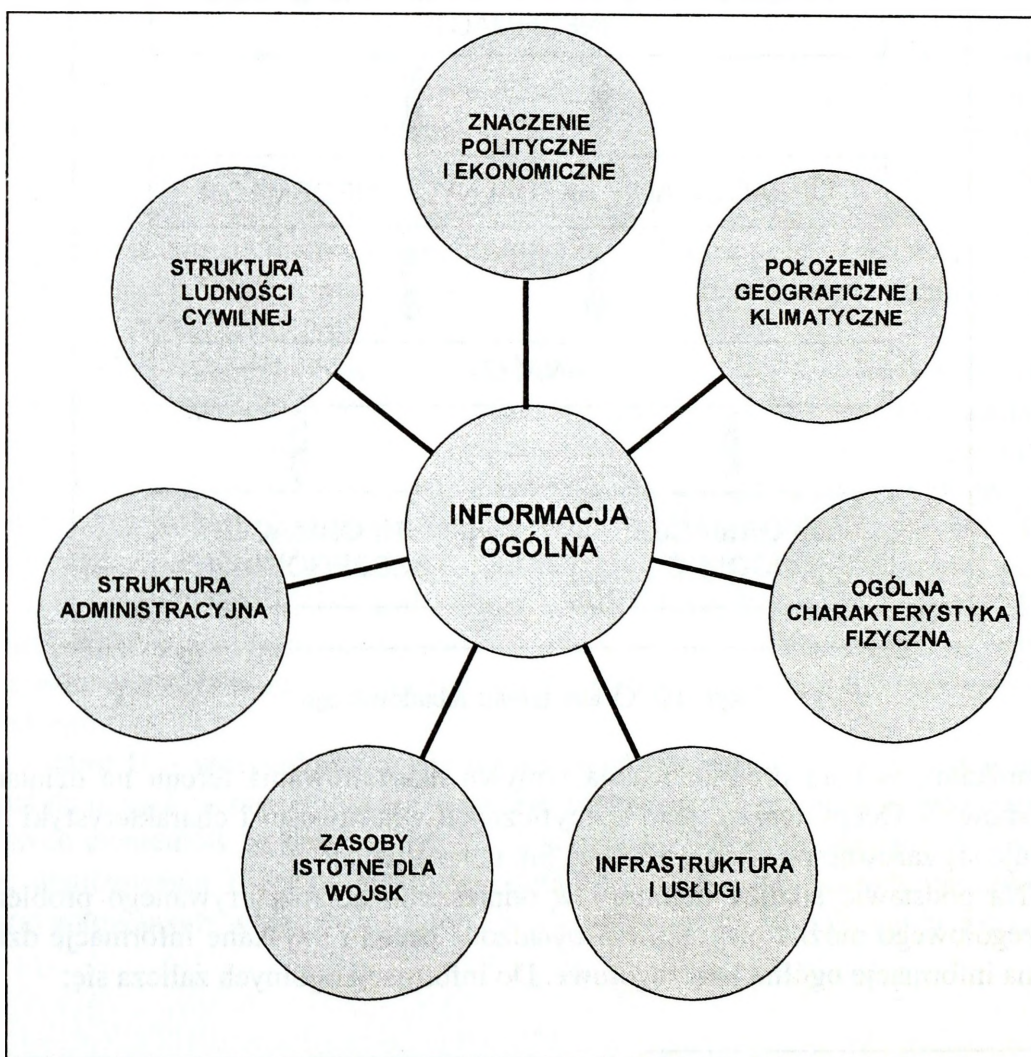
ZNACZENIE POLITYCZNE I EKONOMICZNE

STRUKTURA LUDNOŚCI CYWILNEJ

POŁOŻENIE GEOGRAFICZNE I KLIMATYCZNE

INFORMACJA OGÓLNA

STRUKTURA ADMINISTRACYJNA

OGÓLNA CHARAKTERYSTYKA FIZYCZNA

ZASOBY ISTOTNE DLA WOJSK

INFRASTRUKTURA I USŁUGI